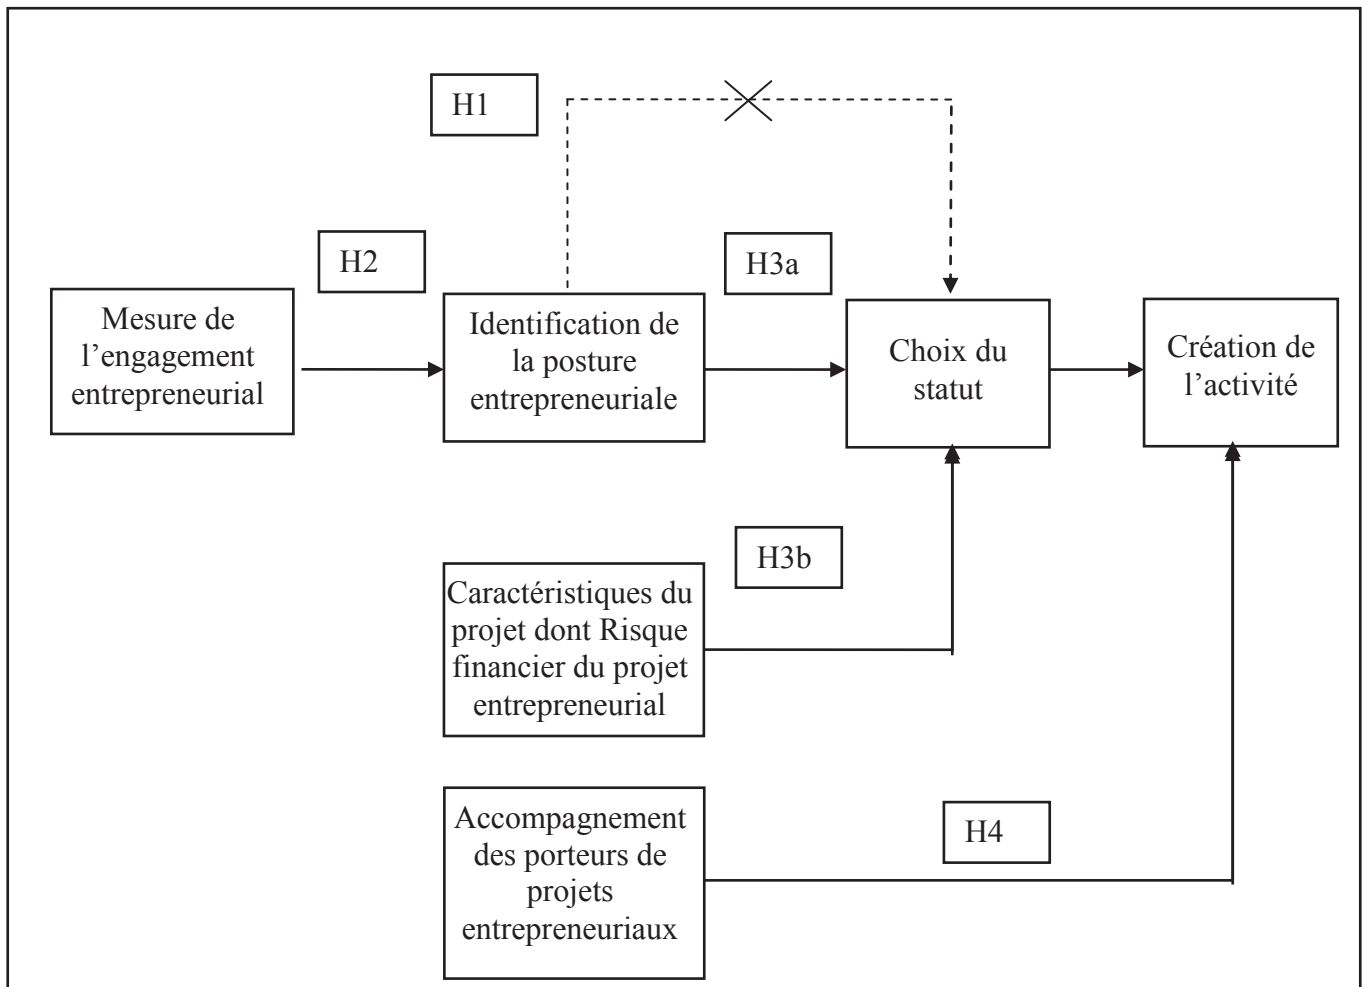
H1

H2

H3a

Mesure de l’engagement entrepreneurial

Identification de la posture entrepreneuriale

Choix du statut

Création de l’activité

H3b

Caractéristiques du projet dont Risque financier du projet entrepreneurial

Accompagnement des porteurs de projets entrepreneuriaux

H4